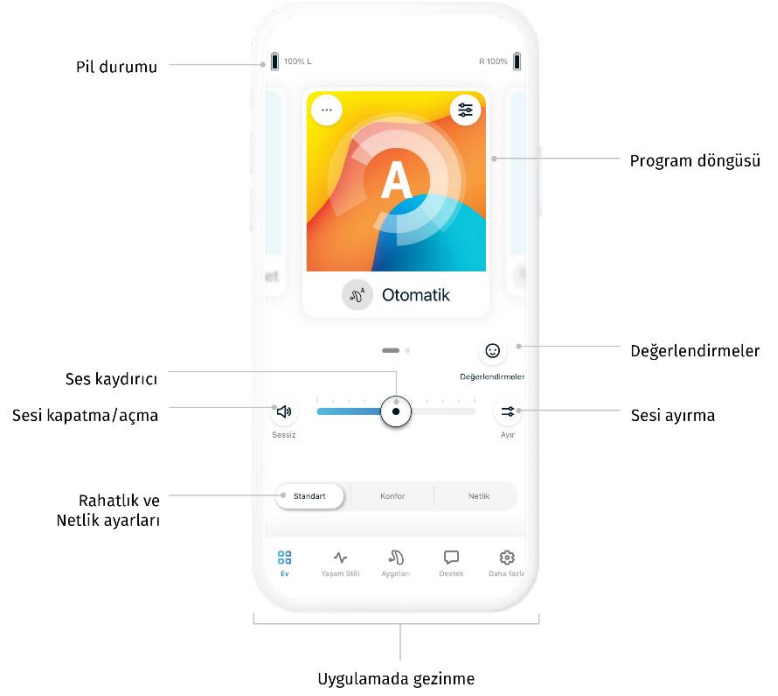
Pil durumu

100% L

R 100%

Program döngüsü

...

A

Otomatik

Değerlendirmeler

Değerlendirmeler

Ses kaydırıcı

Sesi kapatma/açma

Sessiz

Sesi ayırma

Ayır

Rahatlık ve Netlik ayarları

Standart

Konfor

Netlik

Ev

Yaşam Stili

Aygıtları

Destek

Daha fazla

Uygulamada gezinme